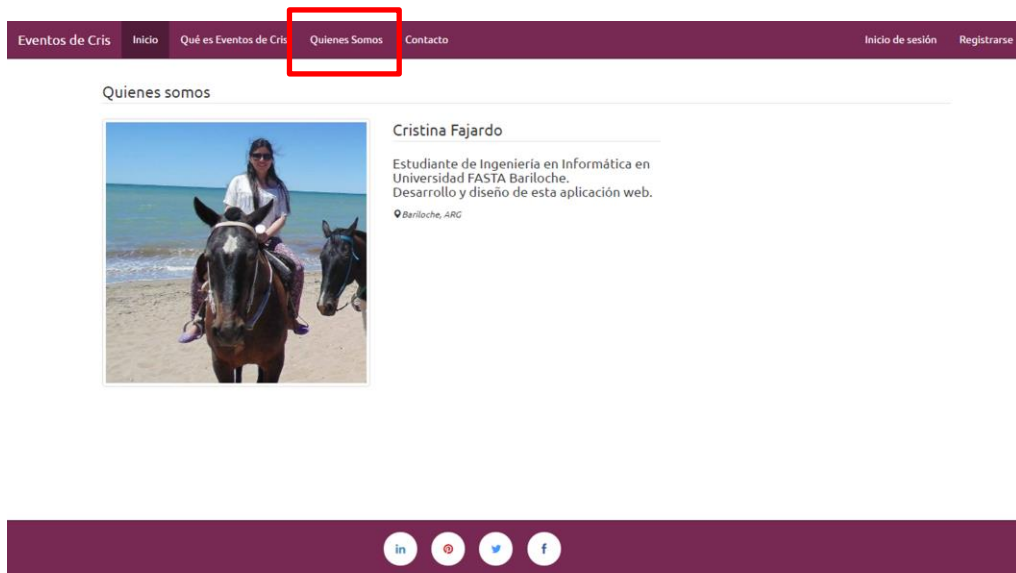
Eventos de Cris Inicio Qué es Eventos de Cris Quienes Somos Contacto Inicio de sesión Registrarse

Quienes somos

Cristina Fajardo

Estudiante de Ingeniería en Informática en Universidad FASTA Bariloche.
Desarrollo y diseño de esta aplicación web.

Bariloche, ARG

in